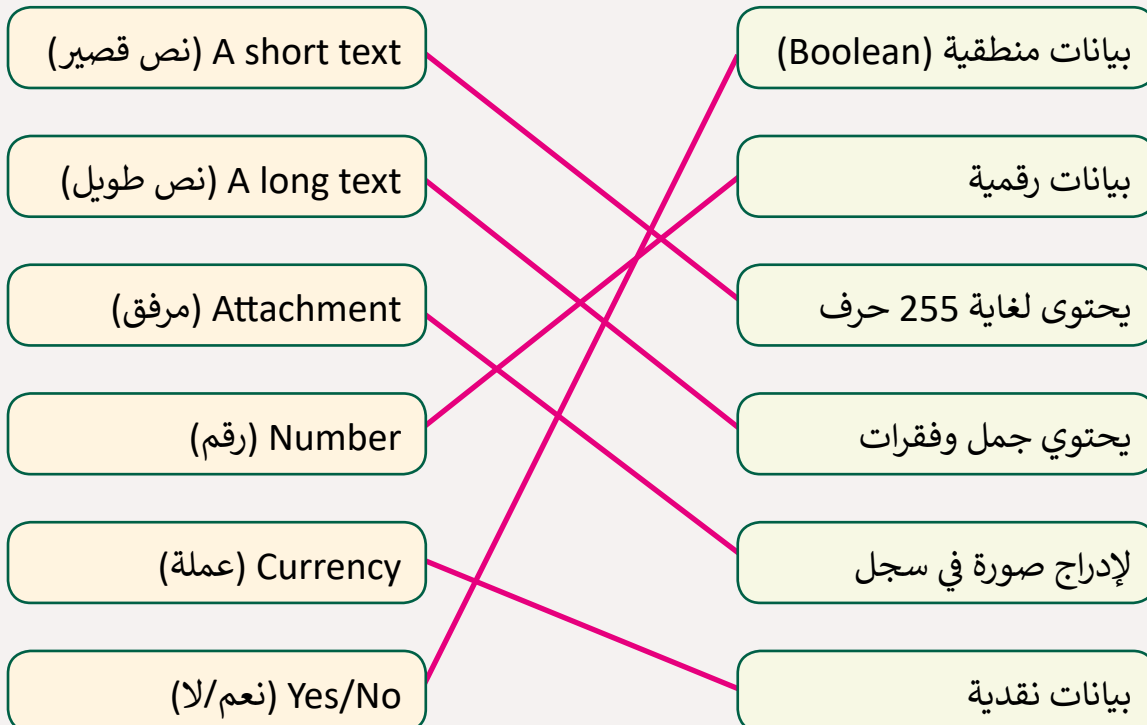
A short text (نص قصير)

A long text (نص طويل)

Attachment (مرفق)

Number (رقم)

Currency (عملة)

Yes/No (نعم/لا)

بيانات منطقية (Boolean)

بيانات رقمية

يحتوى لغاية 255 حرف

يحتوي جمل وفقرات

لإدراج صورة في سجل

بيانات نقدية